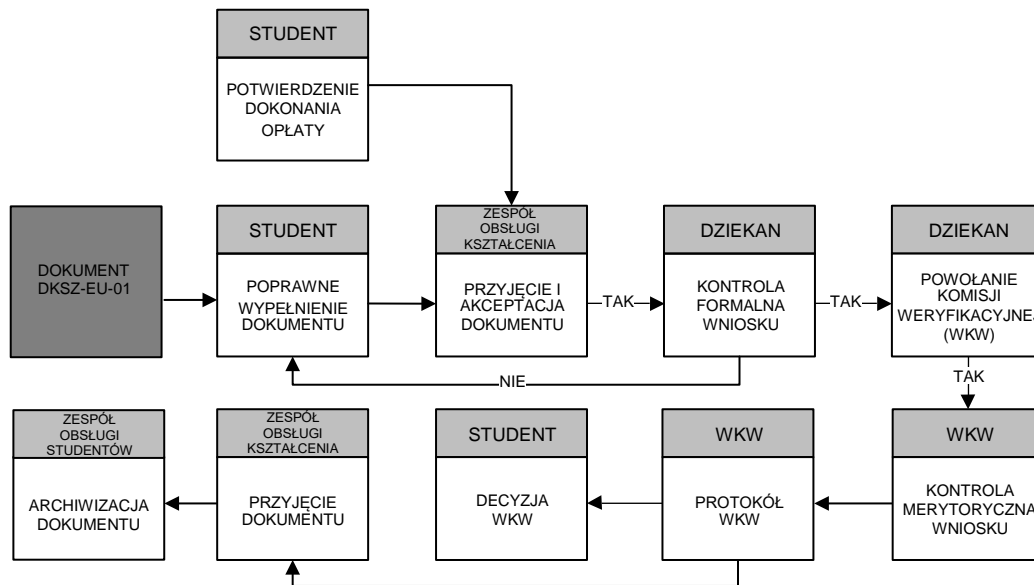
STUDENT

POTWIERDZENIE DOKONANIA OPŁATY

DOKUMENT DKSZ-EU-01

STUDENT

POPRAWNE WYPEŁNIENIE DOKUMENTU

ZESPÓŁ OBSŁUGI KSZTAŁCENIA

PRZYJĘCIE I AKCEPTACJA DOKUMENTU

TAK

DZIEKAN

KONTROLA FORMALNA WNIOSKU

TAK

DZIEKAN

POWOŁANIE KOMISJI WERYFIKACYJNEJ (WKW)

NIE

TAK

ZESPÓŁ OBSŁUGI STUDENTÓW

ARCHIWIZACJA DOKUMENTU

ZESPÓŁ OBSŁUGI KSZTAŁCENIA

PRZYJĘCIE DOKUMENTU

STUDENT

DECYZJA WKW

WKW

PROTOKÓŁ WKW

WKW

KONTROLA MERYTORYCZNA WNIOSKU